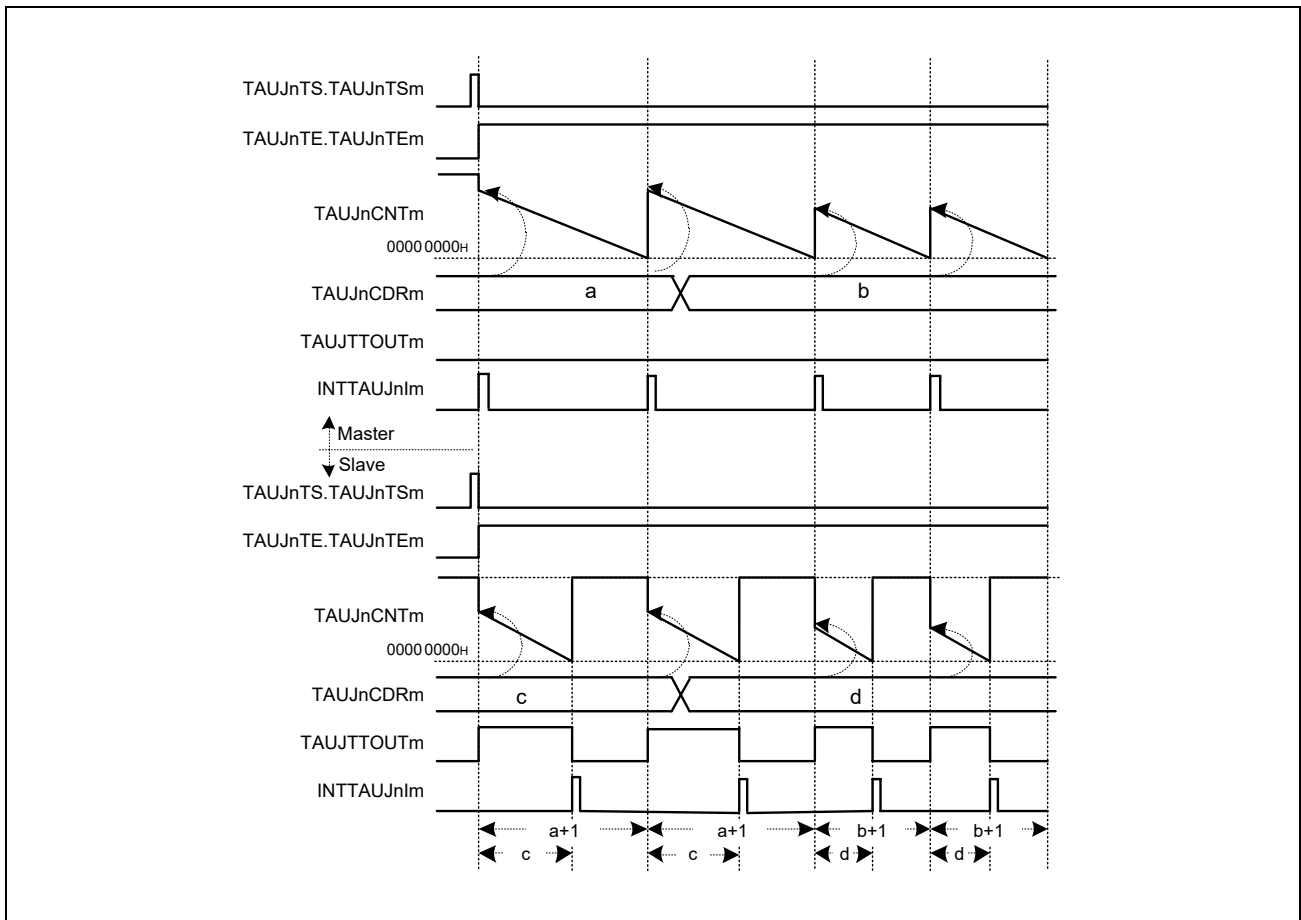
TAUJnTS.TAUJnTSm

TAUJnTE.TAUJnTEm

TAUJnCNTm

0000 0000H

TAUJnCDRm

a

b

TAUJTTOUTm

INTTAUJnIm

Master

Slave

TAUJnTS.TAUJnTSm

TAUJnTE.TAUJnTEm

TAUJnCNTm

0000 0000H

TAUJnCDRm

c

d

TAUJTTOUTm

INTTAUJnIm

a+1

a+1

b+1

b+1

c

c

d

d